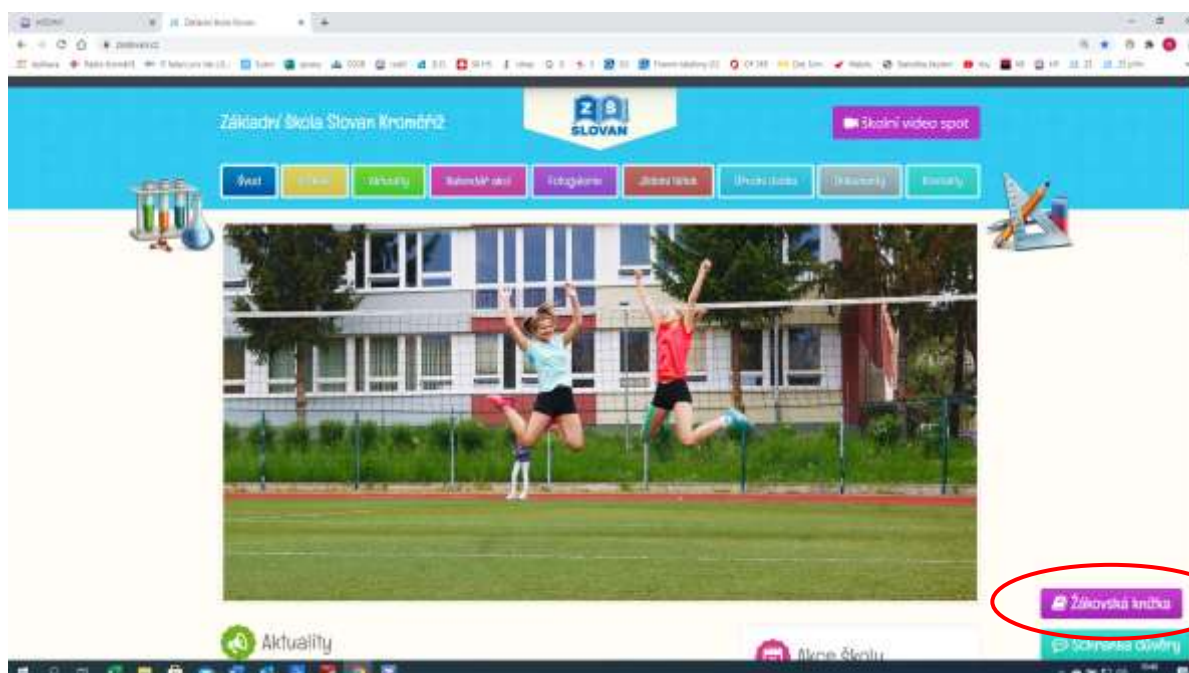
Základní škola Slovan Kroměříž

ZŠ SLOVAN

Školní video spot

Úvod

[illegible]

Aktuality

Kalendář akcí

Fotogalerie

Jídelní lístek

Úřední deska

Dokumenty

Kontakty

Žákovská knížka

Schránka důvěry

Aktuality

Akce školy